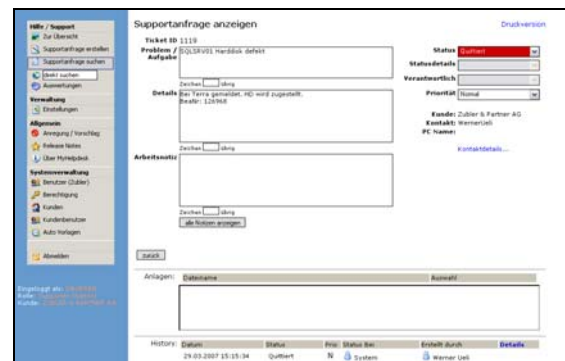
Hilfe / Support
Zur Übersicht
Supportanfrage erstellen
Supportanfrage suchen
defekt suchen
Auswertungen
Verwaltung
Einstellungen
Allgemein
Anregung / Vorschlag
Release Notes
Über MyHelpdesk
Systemverwaltung
Benutzer (Zubler)
Berechtigung
Kunden
Kundenbenutzer
Auto Vorlagen
Abmelden

Eingeloggt als: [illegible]
Rolle: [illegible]
Kunde: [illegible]

Supportanfrage anzeigen
Druckversion

Ticket ID 1119
Problem / Aufgabe
SQLSRV01 Harddisk defekt
Zeichen übrig
Details
Bei Terra gemeldet. HD wird zugestellt.
BeaNr: 126968
Zeichen übrig
Arbeitsnotiz
Zeichen übrig
alle Notizen anzeigen

Status Quittiert
Statusdetails
Verantwortlich
Priorität Normal
Kunde: Zubler & Partner AG
Kontakt: WernerUeli
PC Name:
Kontaktdetails...

zurück

Anlagen:
| Dateiname | Auswahl |
|---|---|

History:
| Datum | Status | Prio | Status bei | Erstellt durch | Details |
|---|---|---|---|---|---|
| 29.03.2007 15:15:34 | Quittiert | N | System | Werner Ueli | |